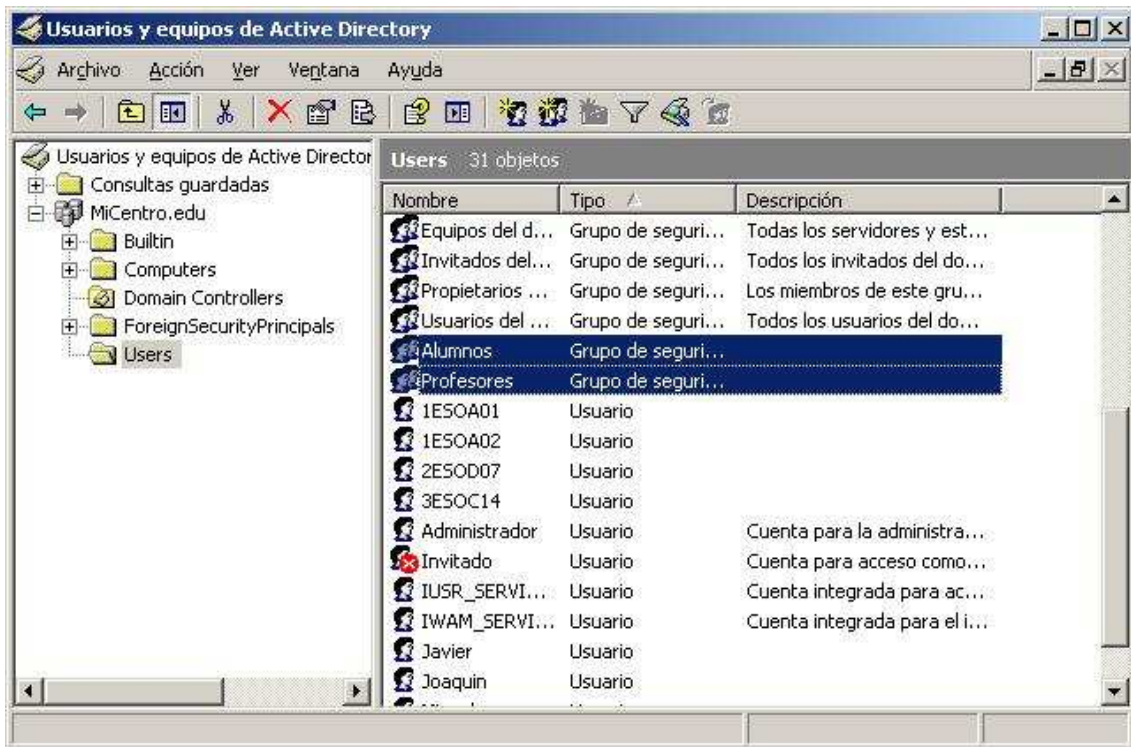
Usuarios y equipos de Active Directory

Archivo Acción Ver Ventana Ayuda

Usuarios y equipos de Active Director
Consultas guardadas
MiCentro.edu
Builtin
Computers
Domain Controllers
ForeignSecurityPrincipals
Users

Users 31 objetos

| Nombre | Tipo | Descripción |
|---|---|---|
| Equipos del d... | Grupo de seguri... | Todas los servidores y est... |
| Invitados del... | Grupo de seguri... | Todos los invitados del do... |
| Propietarios ... | Grupo de seguri... | Los miembros de este gru... |
| Usuarios del ... | Grupo de seguri... | Todos los usuarios del do... |
| Alumnos | Grupo de seguri... | |
| Profesores | Grupo de seguri... | |
| 1ESOA01 | Usuario | |
| 1ESOA02 | Usuario | |
| 2ESOD07 | Usuario | |
| 3ESOC14 | Usuario | |
| Administrador | Usuario | Cuenta para la administra... |
| Invitado | Usuario | Cuenta para acceso como... |
| IUSR_SERVI... | Usuario | Cuenta integrada para ac... |
| IWAM_SERVI... | Usuario | Cuenta integrada para el i... |
| Javier | Usuario | |
| Joaquin | Usuario | |